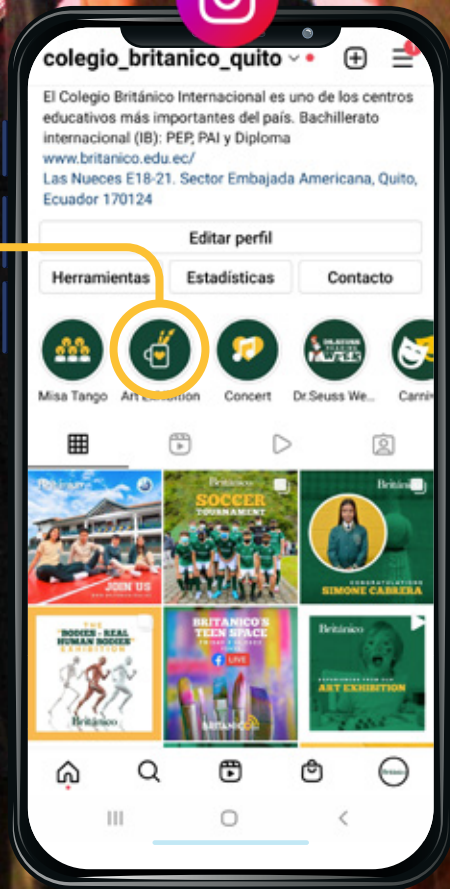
colegio_britanico_quito

El Colegio Británico Internacional es uno de los centros educativos más importantes del país. Bachillerato internacional (IB): PEP, PAI y Diploma
www.britanico.edu.ec/
Las Nueces E18-21. Sector Embajada Americana, Quito, Ecuador 170124

Editar perfil

Herramientas | Estadísticas | Contacto

Misa Tango | Art Exhibition | Concert | Dr.Seuss We... | Carniv

Británico
JOIN US

Británico
SOCCER TOURNAMENT

Británico
CONGRATULATIONS
SIMONE CABRERA

THE "BODIES - REAL HUMAN BODIES" EXHIBITION
Británico

BRITANICO'S TEEN SPACE
LIVE
BRITANICO

Británico
ART EXHIBITION